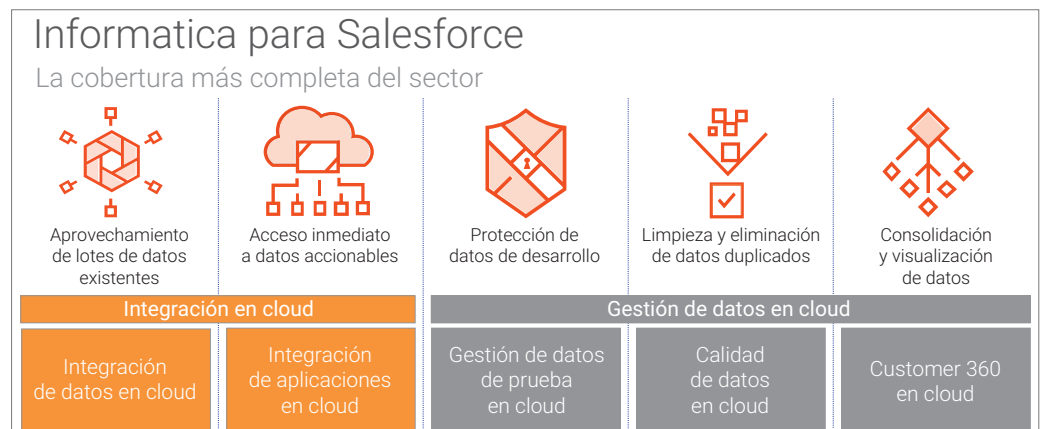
Informatica para Salesforce

La cobertura más completa del sector

Aprovechamiento de lotes de datos existentes

Acceso inmediato a datos accionables

Protección de datos de desarrollo

Limpieza y eliminación de datos duplicados

Consolidación y visualización de datos

Integración en cloud

Gestión de datos en cloud

Integración de datos en cloud

Integración de aplicaciones en cloud

Gestión de datos de prueba en cloud

Calidad de datos en cloud

Customer 360 en cloud